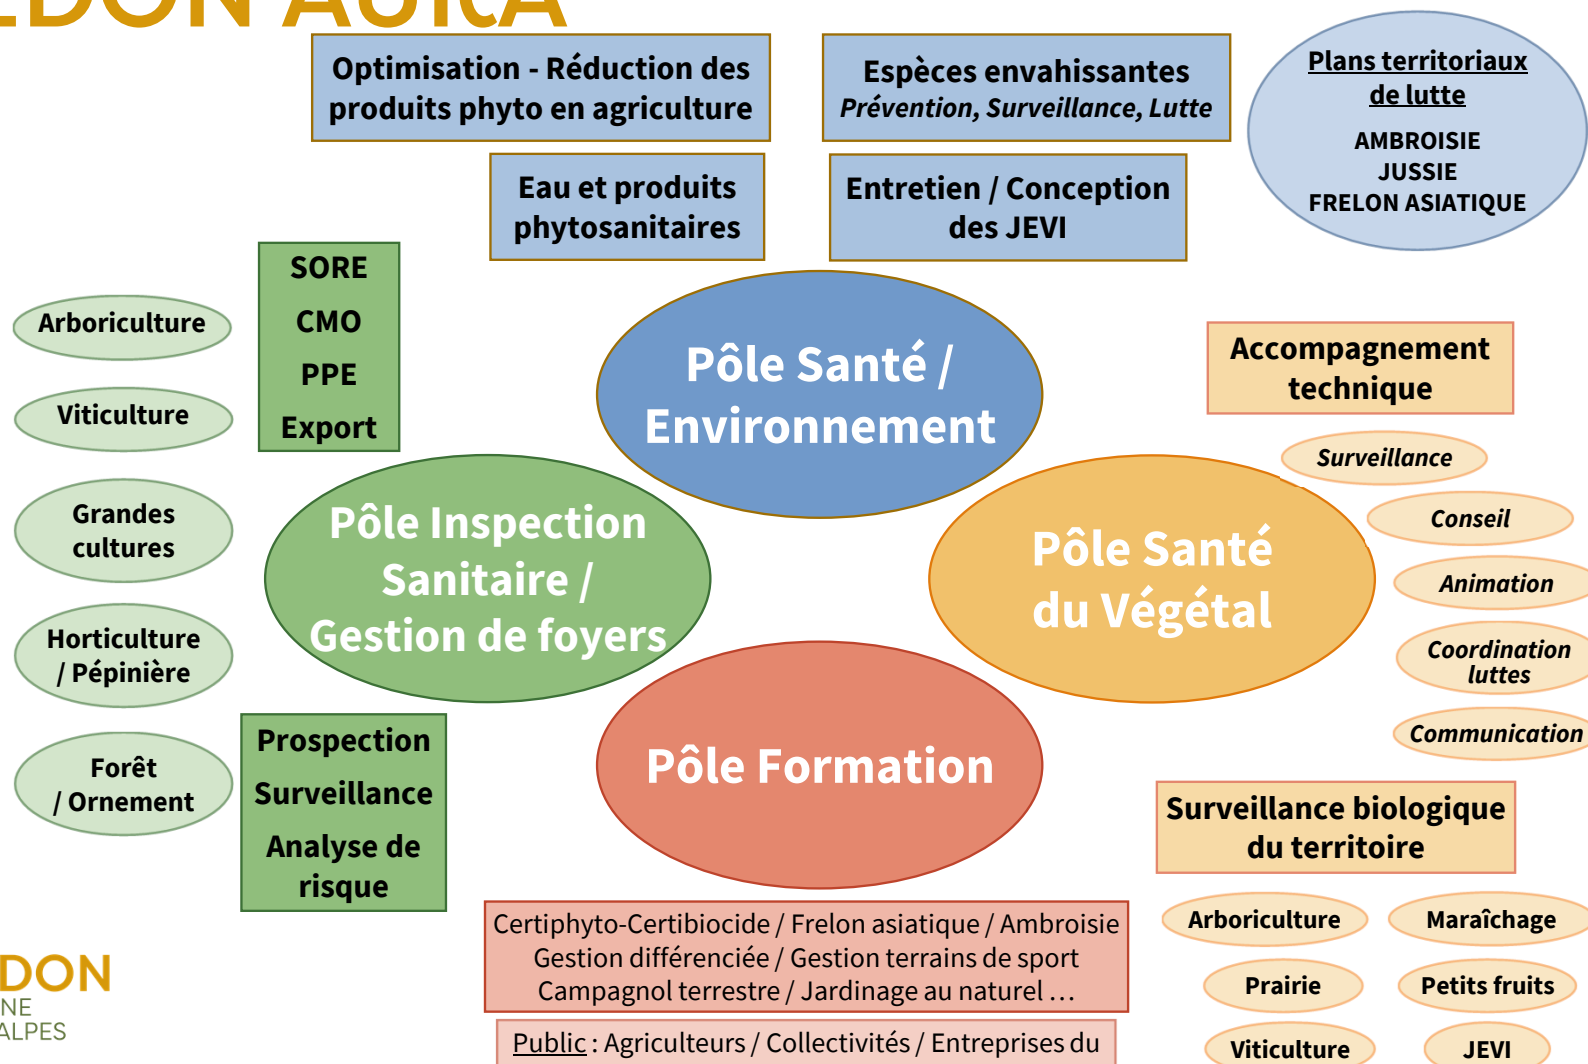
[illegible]DON AURA

Optimisation - Réduction des produits phyto en agriculture

Espèces envahissantes
Prévention, Surveillance, Lutte

Plans territoriaux de lutte
AMBROISIE
JUSSIE
FRELON ASIATIQUE

Eau et produits phytosanitaires

Entretien / Conception des JEVI

SORE
CMO
PPE
Export

Arboriculture

Viticulture

Grandes cultures

Horticulture / Pépinière

Forêt / Ornement

Pôle Santé / Environnement

Accompagnement technique

Surveillance
Conseil
Animation
Coordination luttes
Communication

Pôle Inspection Sanitaire / Gestion de foyers

Pôle Santé du Végétal

Pôle Formation

Prospection
Surveillance
Analyse de risque

Surveillance biologique du territoire

Arboriculture
Maraîchage
Prairie
Petits fruits
Viticulture
JEVI

Certiphyto-Certibiocide / Frelon asiatique / Ambroisie
Gestion différenciée / Gestion terrains de sport
Campagnol terrestre / Jardinage au naturel …

Public : Agriculteurs / Collectivités / Entreprises du

DON
NE
ALPES